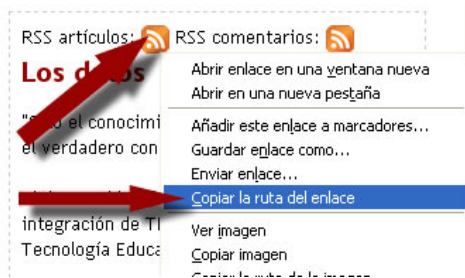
RSS artículos: RSS comentarios:

Los d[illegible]

"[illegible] el conocimi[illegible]
el verdadero con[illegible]

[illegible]
integración de T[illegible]
Tecnología Educa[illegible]

Abrir enlace en una ventana nueva
Abrir en una nueva pestaña
Añadir este enlace a marcadores...
Guardar enlace como...
Enviar enlace...
Copiar la ruta del enlace
Ver imagen
Copiar imagen
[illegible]